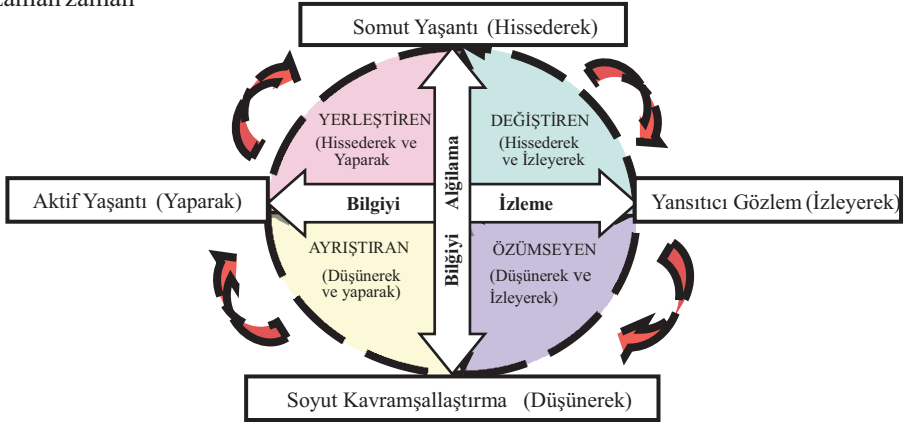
zaman zaman

Somut Yaşantı (Hissederek)

YERLEŞTİREN (Hissederek ve Yaparak)

DEĞİŞTİREN (Hissederek ve İzleyerek)

Aktif Yaşantı (Yaparak)

Bilgiyi

Algılama

İzleme

Yansıtıcı Gözlem (İzleyerek)

AYRIŞTIRAN (Düşünerek ve yaparak)

Bilgiyi

ÖZÜMSEYEN (Düşünerek ve İzleyerek)

Soyut Kavramşallaştırma (Düşünerek)